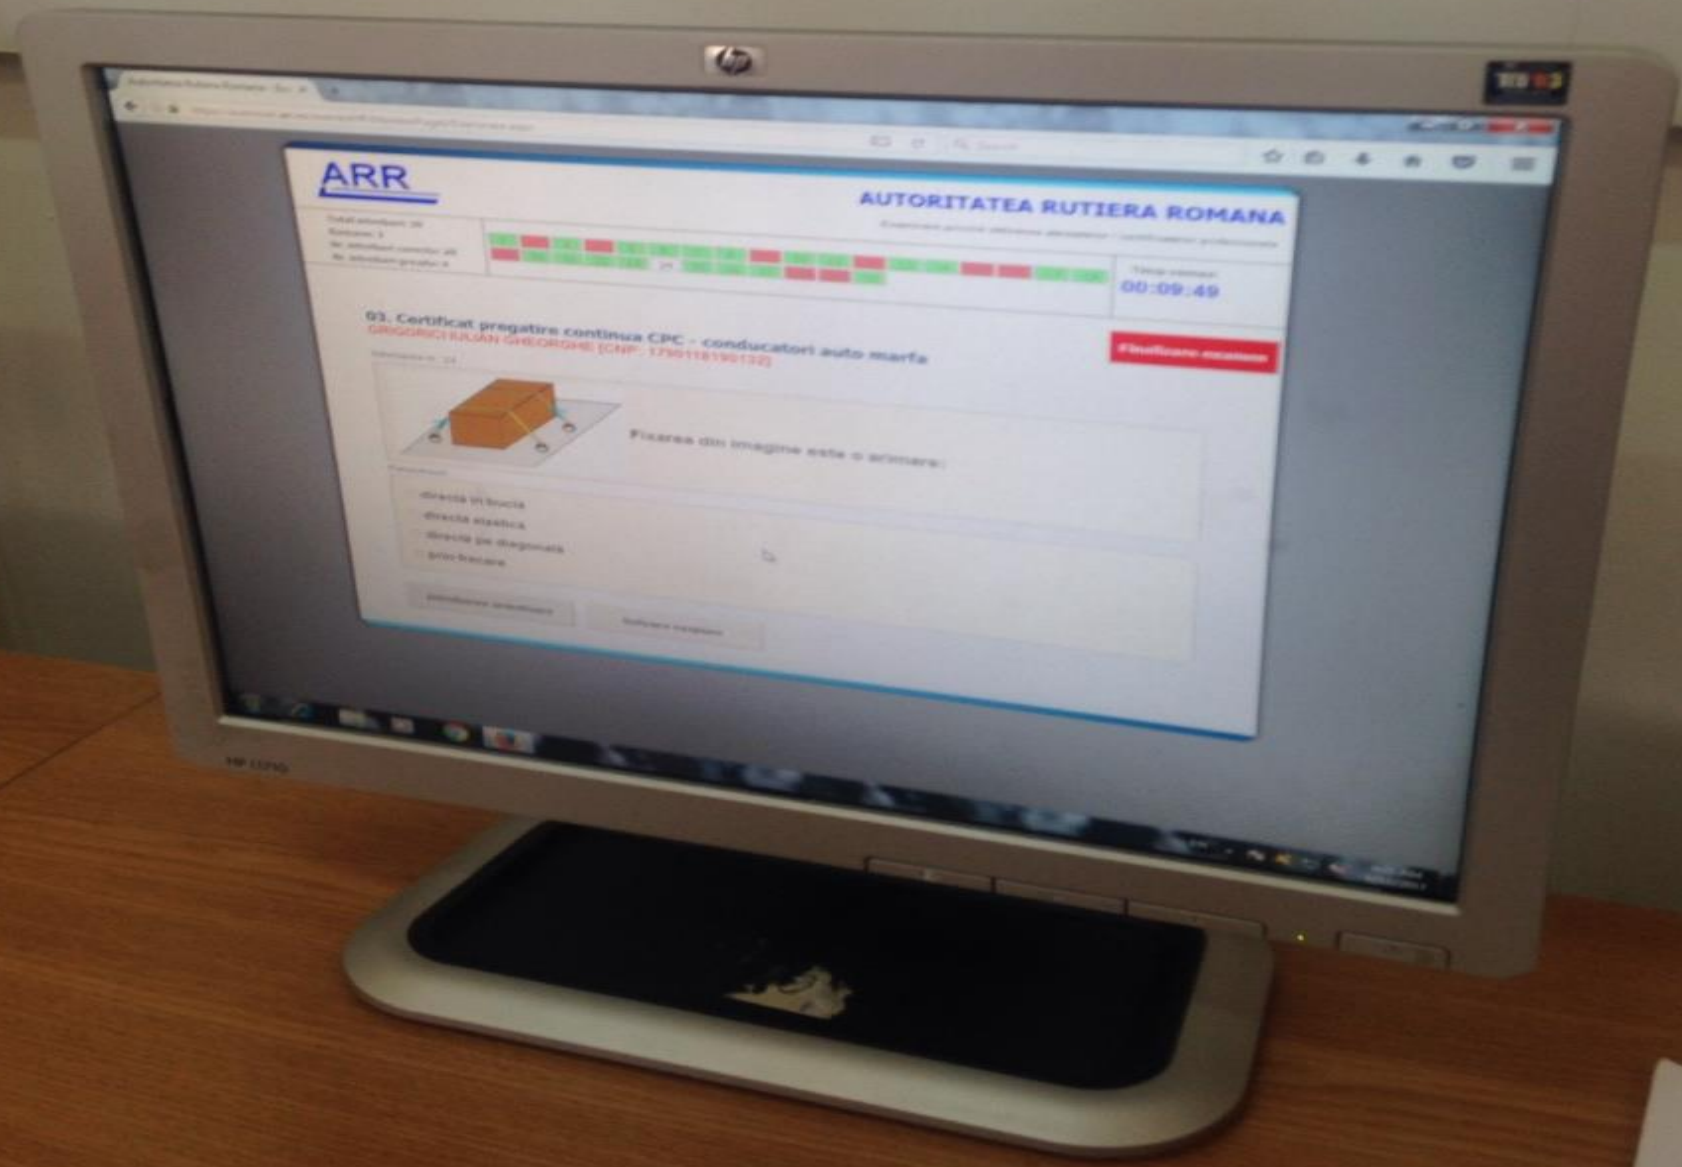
hp

ARR

AUTORITATEA RUTIERA ROMANA

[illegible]

00:09:49

03. Certificat pregatire continua CPC - conducatori auto marfa
GRIGORICI IULIAN GHEORGHE [CNP: 1790118190132]

Finalizare examen

Fixarea din imagine este o arimare:

directă în buclă
directă elastică
directă pe diagonală
prin fixare

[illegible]

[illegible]

HP L1910